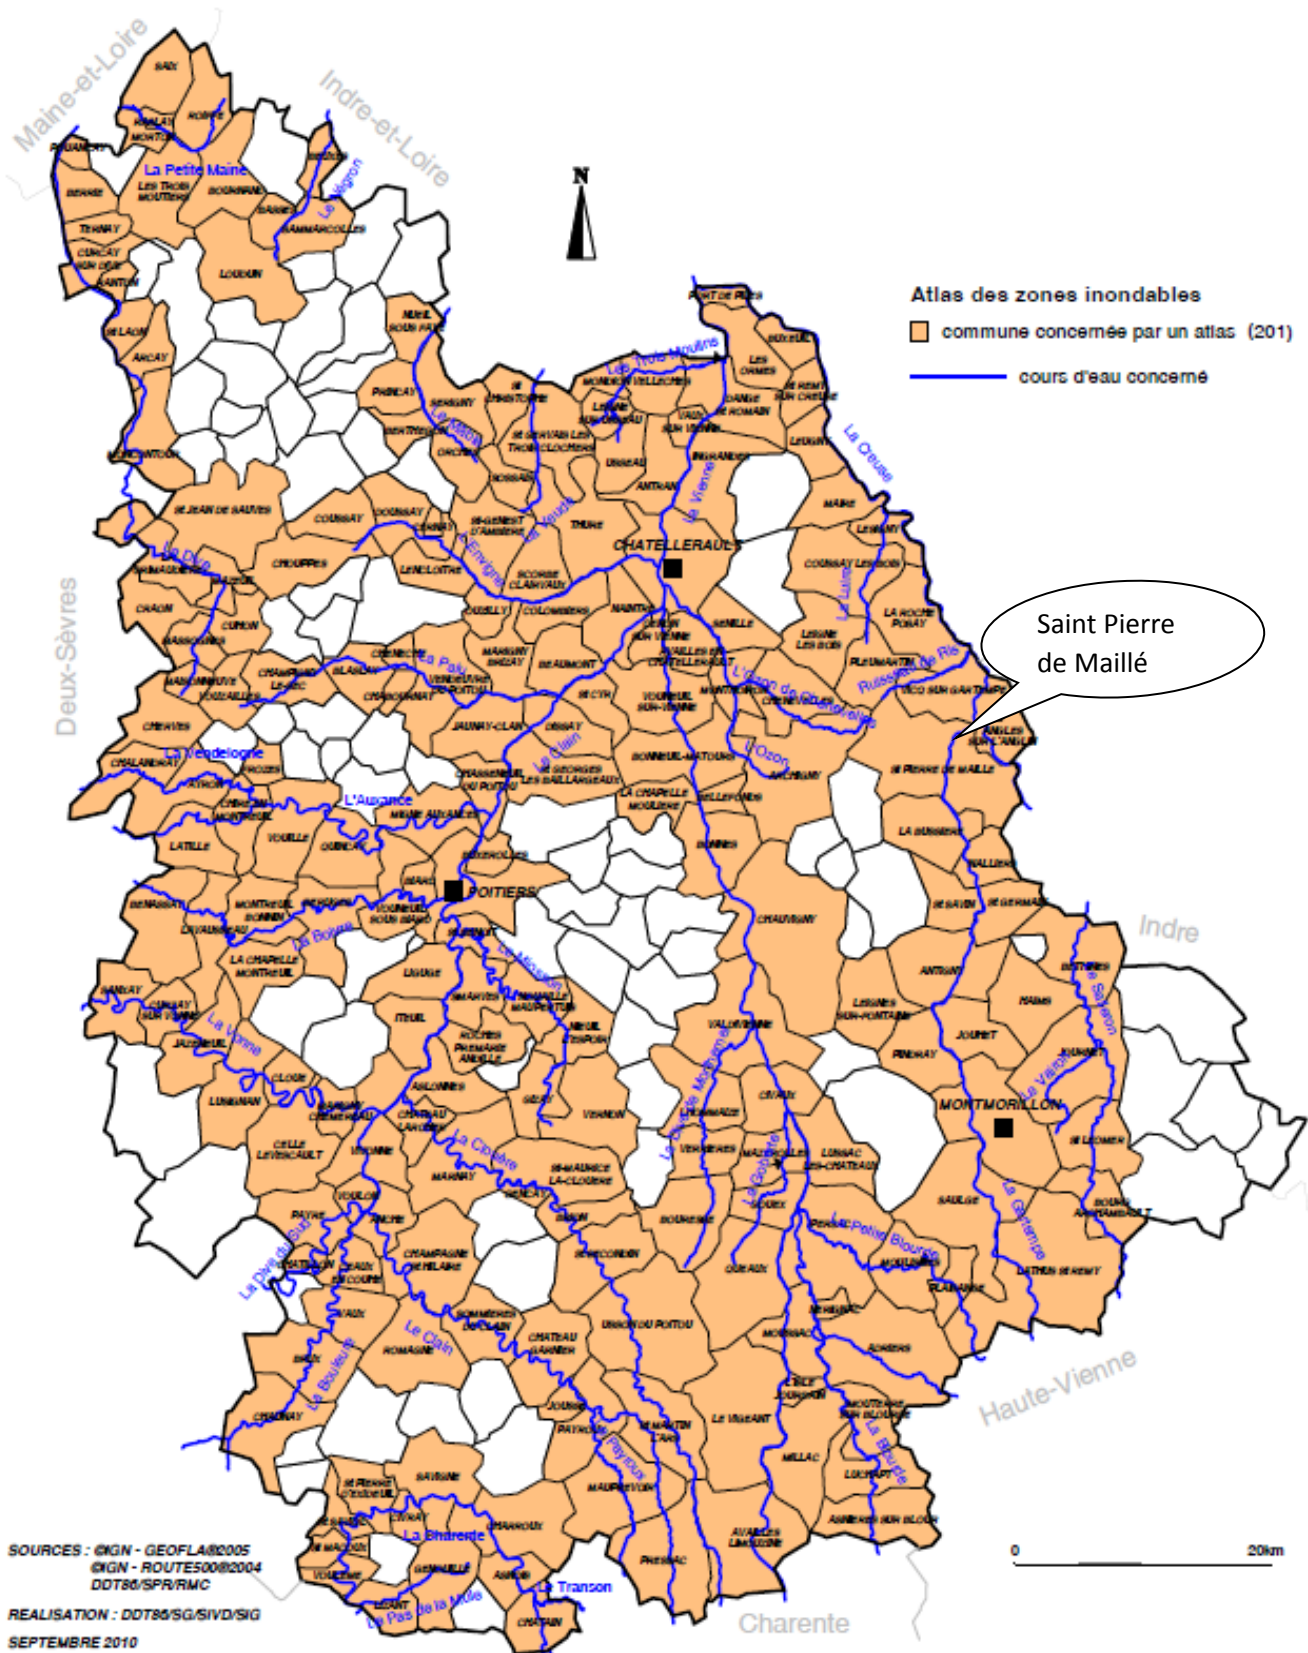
Maine-et-Loire

Indre-et-Loire

N

Atlas des zones inondables

commune concernée par un atlas (201)

cours d'eau concerné

Saint Pierre de Maillé

La Petite Maine

Le Négron

Les Trois Moulins

La Creuse

La Vienne

La Veude

L'Envigne

La Dive

La Palu

Le Clain

L'Ozon de Chenevelles

Russeau de Ris

La Luire

L'Ozon

La Vendelogne

L'Auxance

La Boivre

Le Miosson

La Vonne

La Clouère

La Dive de Morthemer

Le Goberté

La Petite Blourde

La Gartempe

Le Salleron

La Vauzelle

La Blourde

Le Clain

La Bouleure

Payroux

La Charente

Le Transon

Le Pas de la Mule

CHATELLERAULT

POITIERS

MONTMORILLON

Deux-Sèvres

Indre

Haute-Vienne

Charente

ST PIERRE DE MAILLE

LOUDUN

0 20km

SOURCES : ©IGN - GEOFLA®2005
©IGN - ROUTE500®2004
DDT86/SPR/RMC

REALISATION : DDT86/SG/SIVD/SIG

SEPTEMBRE 2010